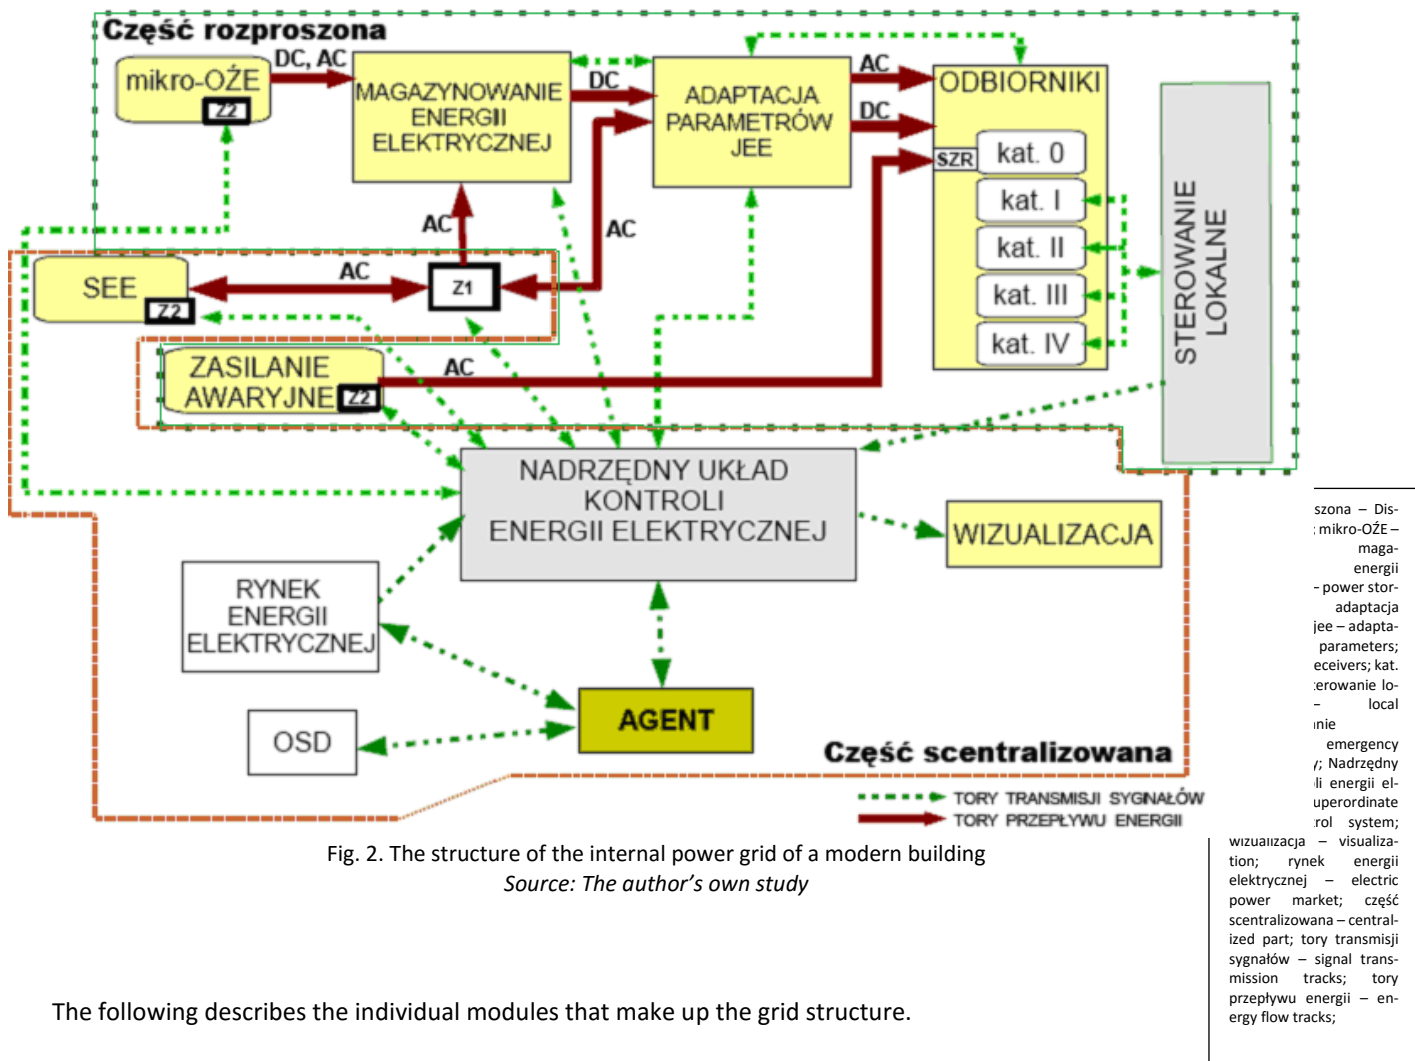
Część rozproszona

mikro-OŹE
Z2
DC, AC
MAGAZYNOWANIE ENERGII ELEKTRYCZNEJ
DC
ADAPTACJA PARAMETRÓW JEE
AC
DC
ODBIORNIKI
SZR
kat. 0
kat. I
kat. II
kat. III
kat. IV
STEROWANIE LOKALNE
AC
AC
SEE
Z2
AC
Z1
ZASILANIE AWARYJNE
Z2
AC
NADRZĘDNY UKŁAD KONTROLI ENERGII ELEKTRYCZNEJ
WIZUALIZACJA
RYNEK ENERGII ELEKTRYCZNEJ
AGENT
OSD
Część scentralizowana
TORY TRANSMISJI SYGNAŁÓW
TORY PRZEPŁYWU ENERGII

Fig. 2. The structure of the internal power grid of a modern building
Source: The author’s own study

The following describes the individual modules that make up the grid structure.

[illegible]szona – Dis- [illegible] mikro-OŹE – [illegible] maga- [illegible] energii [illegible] – power stor- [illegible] adaptacja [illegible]jee – adapta- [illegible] parameters; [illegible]eceivers; kat. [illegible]erowanie lo- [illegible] – local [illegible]nie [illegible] emergency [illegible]; Nadrzędny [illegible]li energii el- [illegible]uperordinate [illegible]rol system; wizualizacja – visualization; rynek energii elektrycznej – electric power market; część scentralizowana – centralized part; tory transmisji sygnałów – signal transmission tracks; tory przepływu energii – energy flow tracks;